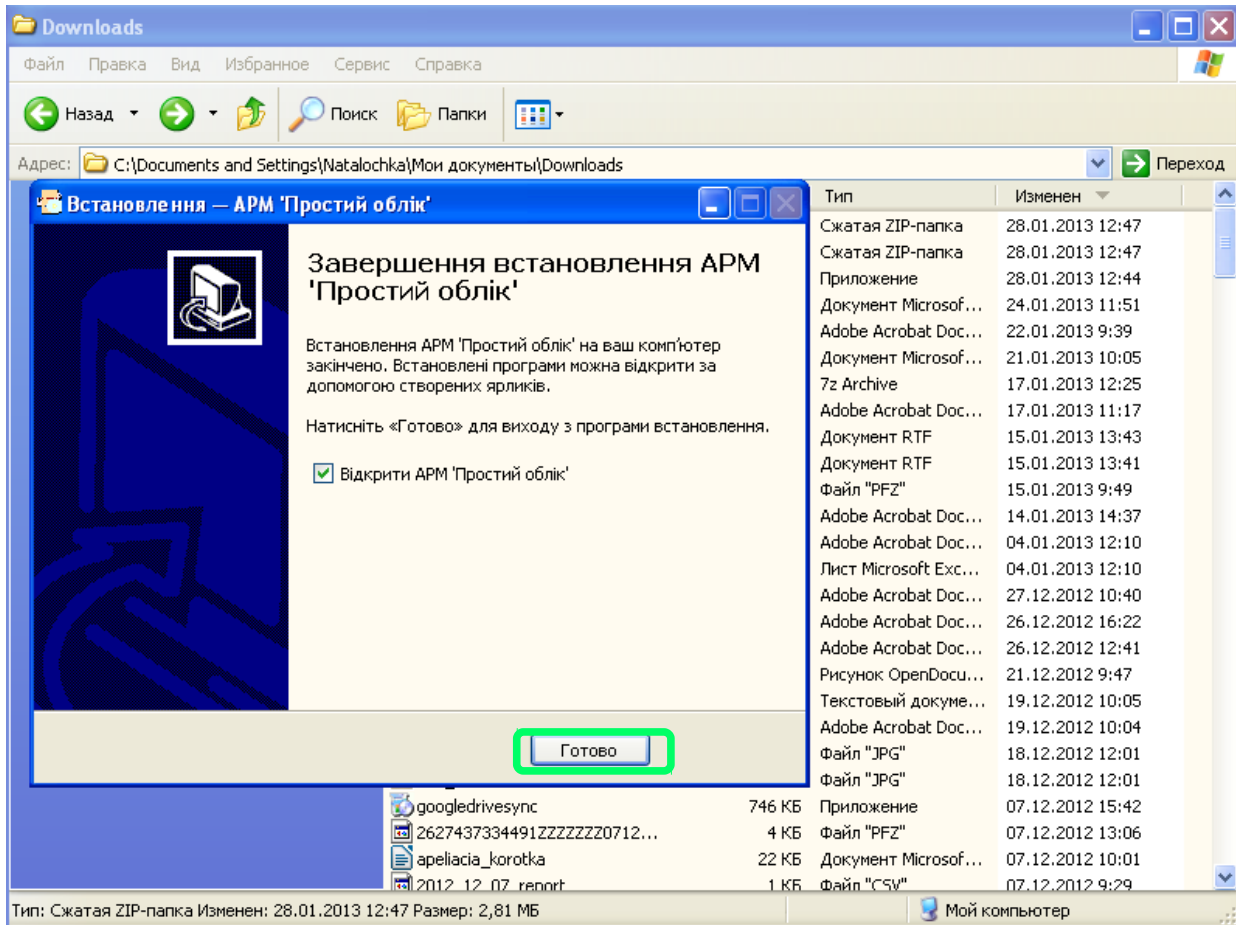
Downloads

Файл Правка Вид Избранное Сервис Справка

Назад Поиск Папки

Адрес: C:\Documents and Settings\Natalochka\Мои документы\Downloads Переход

Встановлення — АРМ 'Простий облік'

Завершення встановлення АРМ 'Простий облік'

Встановлення АРМ 'Простий облік' на ваш комп'ютер закінчено. Встановлені програми можна відкрити за допомогою створених ярликів.

Натисніть «Готово» для виходу з програми встановлення.

Відкрити АРМ 'Простий облік'

Готово

| | | Тип | Изменен |
|---|---|---|---|
| | | Сжатая ZIP-папка | 28.01.2013 12:47 |
| | | Сжатая ZIP-папка | 28.01.2013 12:47 |
| | | Приложение | 28.01.2013 12:44 |
| | | Документ Microsof... | 24.01.2013 11:51 |
| | | Adobe Acrobat Doc... | 22.01.2013 9:39 |
| | | Документ Microsof... | 21.01.2013 10:05 |
| | | 7z Archive | 17.01.2013 12:25 |
| | | Adobe Acrobat Doc... | 17.01.2013 11:17 |
| | | Документ RTF | 15.01.2013 13:43 |
| | | Документ RTF | 15.01.2013 13:41 |
| | | Файл "PFZ" | 15.01.2013 9:49 |
| | | Adobe Acrobat Doc... | 14.01.2013 14:37 |
| | | Adobe Acrobat Doc... | 04.01.2013 12:10 |
| | | Лист Microsoft Exc... | 04.01.2013 12:10 |
| | | Adobe Acrobat Doc... | 27.12.2012 10:40 |
| | | Adobe Acrobat Doc... | 26.12.2012 16:22 |
| | | Adobe Acrobat Doc... | 26.12.2012 12:41 |
| | | Рисунок OpenDocu... | 21.12.2012 9:47 |
| | | Текстовый докуме... | 19.12.2012 10:05 |
| | | Adobe Acrobat Doc... | 19.12.2012 10:04 |
| | | Файл "JPG" | 18.12.2012 12:01 |
| | | Файл "JPG" | 18.12.2012 12:01 |
| googledrivesync | 746 КБ | Приложение | 07.12.2012 15:42 |
| 2627437334491ZZZZZZZ0712... | 4 КБ | Файл "PFZ" | 07.12.2012 13:06 |
| apeliacia_korotka | 22 КБ | Документ Microsof... | 07.12.2012 10:01 |
| 2012_12_07_report | 1 КБ | Файл "CSV" | 07.12.2012 9:29 |

Тип: Сжатая ZIP-папка Изменен: 28.01.2013 12:47 Размер: 2,81 МБ Мой компьютер